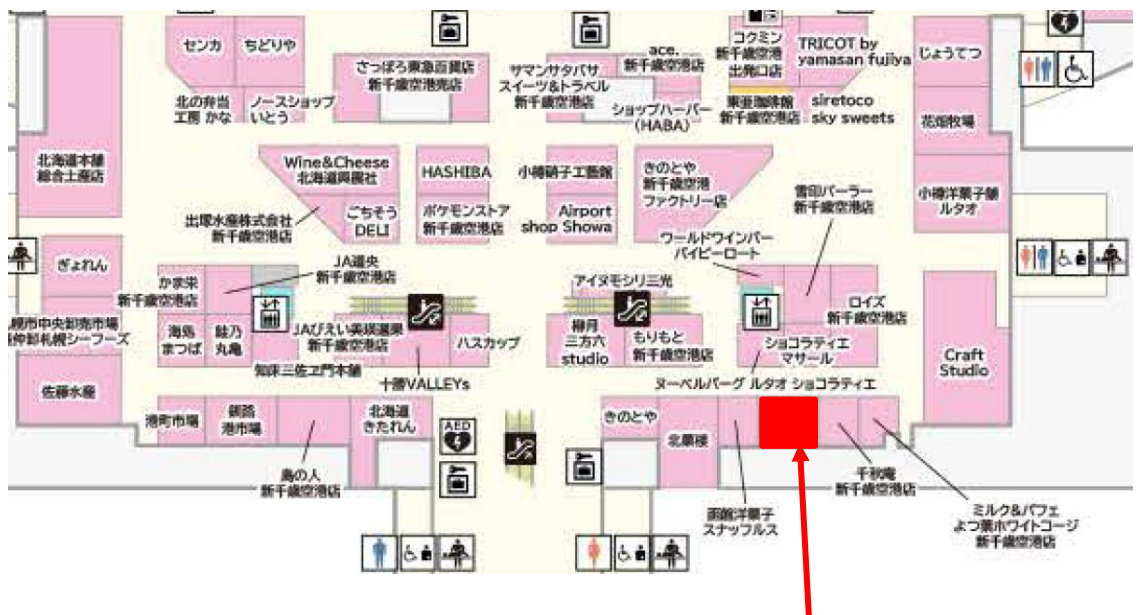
センカ
ちどりや
さっぽろ東急百貨店 新千歳空港店
サマンサタバサ スイーツ&トラベル 新千歳空港店
ace. 新千歳空港店
コクミン 新千歳空港 出発口店
TRICOT by yamasan fujiya
じょうてつ
北の弁当工房 かな
ノースショップ いとう
ショップハーバー (HABA)
東亜珈琲館 新千歳空港店
siretoco sky sweets
花畑牧場
北海道本舗 総合土産店
Wine&Cheese 北海道興農社
HASHIBA
小樽硝子工芸館
きのとや 新千歳空港 ファクトリー店
雪印パーラー 新千歳空港店
小樽洋菓子舗 ルタオ
出塚水産株式会社 新千歳空港店
ごちそう DELI
ポケモンストア 新千歳空港店
Airport shop Showa
ワールドワインバー バイピーロート
ぎょれん
JA道央 新千歳空港店
かま栄 新千歳空港店
アイヌモシリ三光
ロイズ 新千歳空港店
札幌市中央卸売市場 札幌仲卸札幌シーフーズ
海鳥 まつば
鮭乃 丸亀
JAびえい美瑛選果 新千歳空港店
ハスカップ
柳月 三方六 studio
もりもと 新千歳空港店
ショコラティエ マサール
Craft Studio
知床三佐ヱ門本舗
十勝VALLEYs
ヌーベルバーグ ルタオ ショコラティエ
佐藤水産
港町市場
釧路 港市場
北海道 きたれん
AED
きのとや
北菓楼
島の人 新千歳空港店
千秋庵 新千歳空港店
函館洋菓子 スナッフルス
ミルク&パフェ よつ葉ホワイトコージ 新千歳空港店